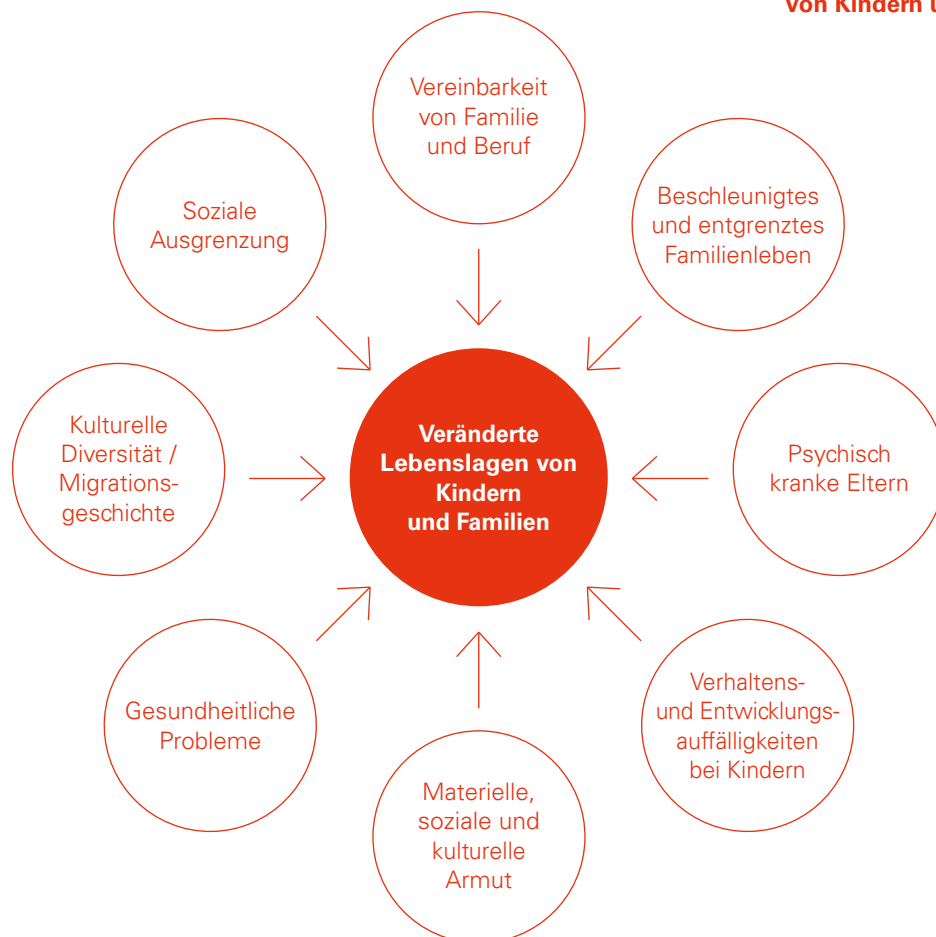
von Kindern u

Vereinbarkeit von Familie und Beruf

Soziale Ausgrenzung

Beschleunigtes und entgrenztes Familienleben

Kulturelle Diversität / Migrationsgeschichte

Veränderte Lebenslagen von Kindern und Familien

Psychisch kranke Eltern

Gesundheitliche Probleme

Verhaltens- und Entwicklungsauffälligkeiten bei Kindern

Materielle, soziale und kulturelle Armut